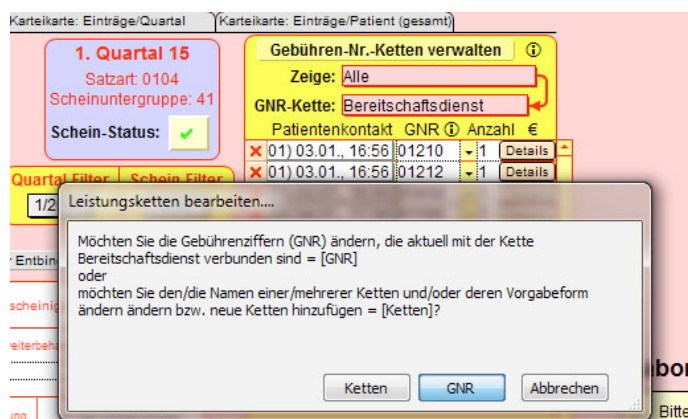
Karteikarte: Einträge/Quartal

Karteikarte: Einträge/Patient (gesamt)

1. Quartal 15

Satzart: 0104

Scheinuntergruppe: 41

Schein-Status: ✓

Gebühren-Nr.-Ketten verwalten ⓘ

Zeige: Alle

GNR-Kette: Bereitschaftsdienst

| | Patientenkontakt | GNR ⓘ | Anzahl | € |
|---|---|---|---|---|
| ✕ | 01) 03.01., 16:56 | 01210 | 1 | Details |
| ✕ | 01) 03.01., 16:56 | 01212 | 1 | Details |

Quartal Filter

Schein Filter

1/2

Entbin

scheinig

eiterbeh

Leistungsketten bearbeiten....

Möchten Sie die Gebührenziffern (GNR) ändern, die aktuell mit der Kette Bereitschaftsdienst verbunden sind = [GNR]
oder
möchten Sie den/die Namen einer/mehrerer Ketten und/oder deren Vorgabeform ändern ändern bzw. neue Ketten hinzufügen = [Ketten]?

Ketten

GNR

Abbrechen

bor

Bitte